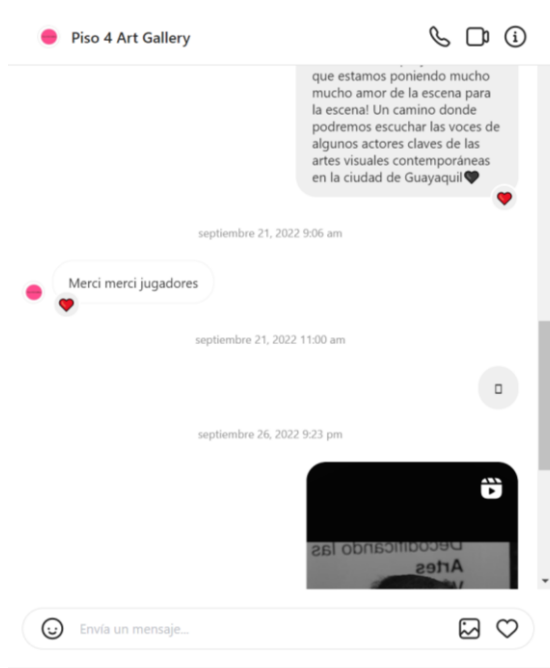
Piso 4 Art Gallery

que estamos poniendo mucho mucho amor de la escena para la escena! Un camino donde podremos escuchar las voces de algunos actores claves de las artes visuales contemporáneas en la ciudad de Guayaquil🖤

septiembre 21, 2022 9:06 am

Merci merci jugadores

septiembre 21, 2022 11:00 am

septiembre 26, 2022 9:23 pm

Decodificando las Artes

Envía un mensaje...